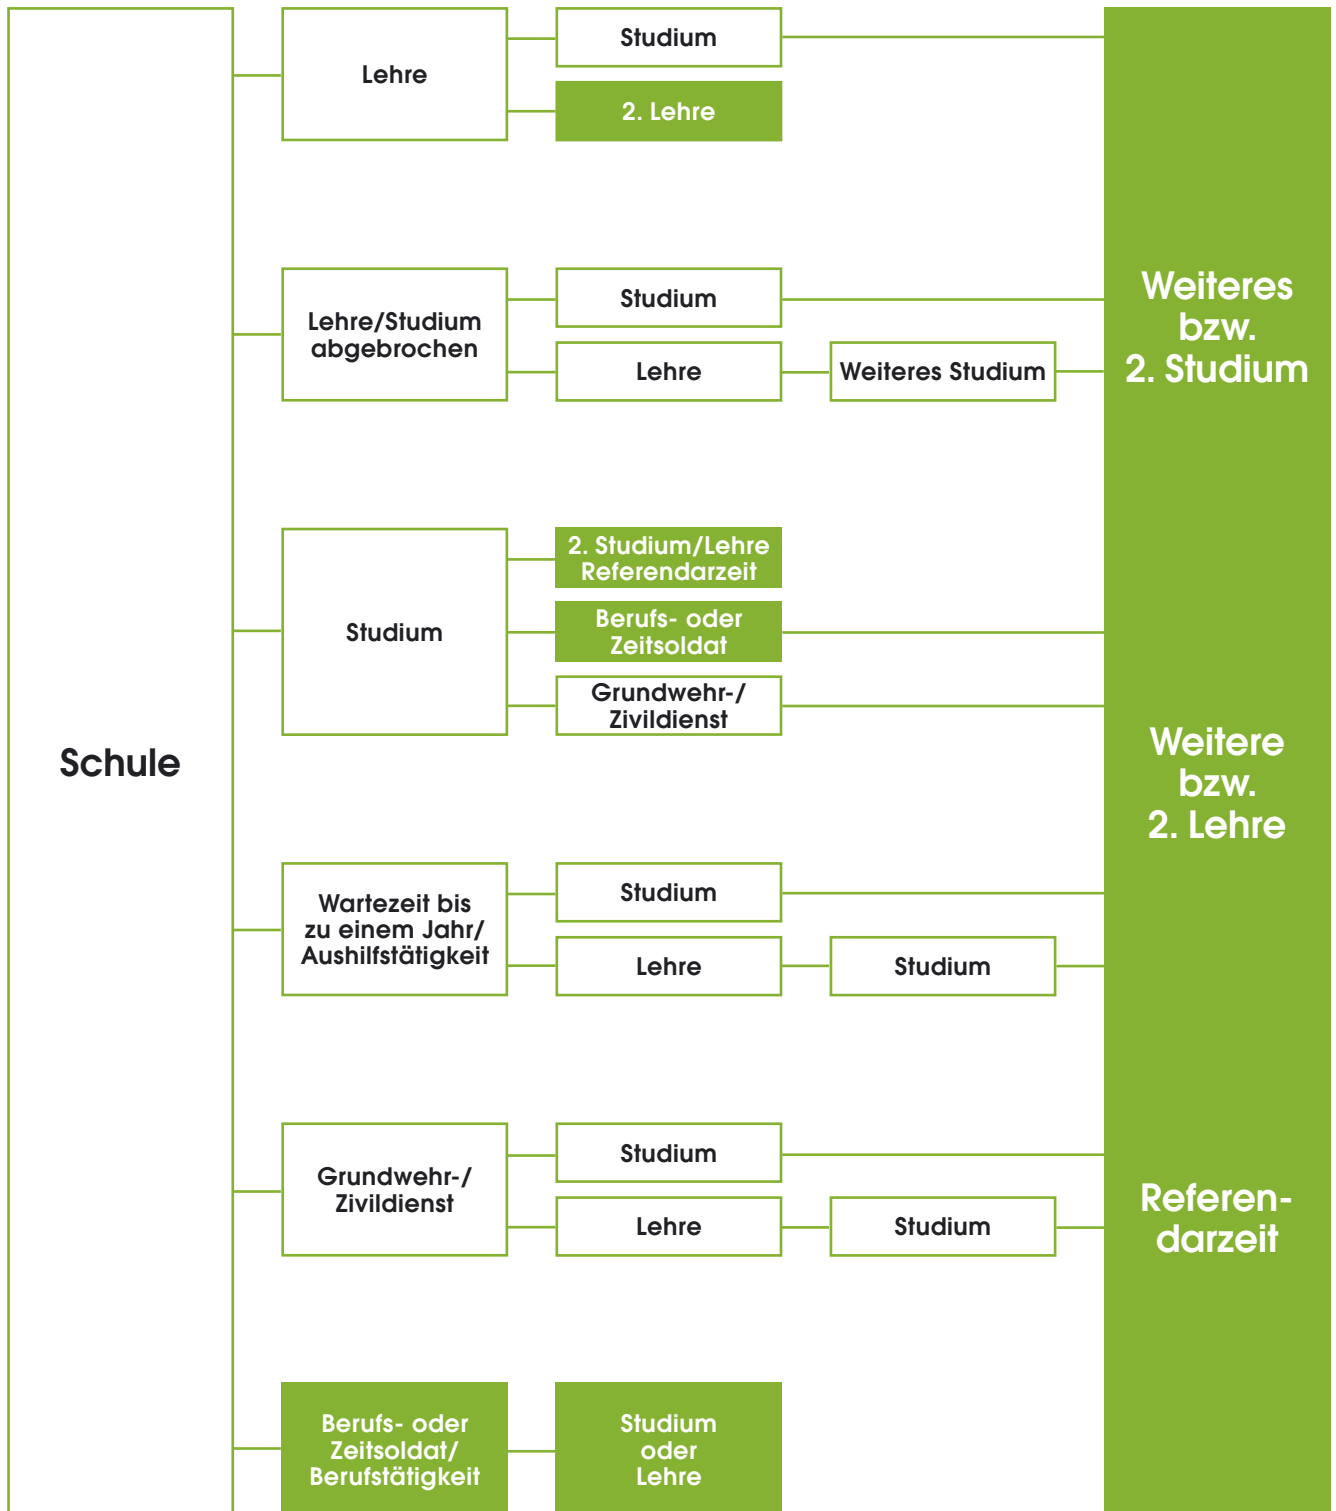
Schule

Lehre

Studium

2. Lehre

Lehre/Studium abgebrochen

Studium

Lehre

Weiteres Studium

Studium

2. Studium/Lehre Referendarzeit

Berufs- oder Zeitsoldat

Grundwehr-/ Zivildienst

Wartezeit bis zu einem Jahr/ Aushilfstätigkeit

Studium

Lehre

Studium

Grundwehr-/ Zivildienst

Studium

Lehre

Studium

Berufs- oder Zeitsoldat/ Berufstätigkeit

Studium oder Lehre

Weiteres bzw. 2. Studium

Weitere bzw. 2. Lehre

Referendarzeit